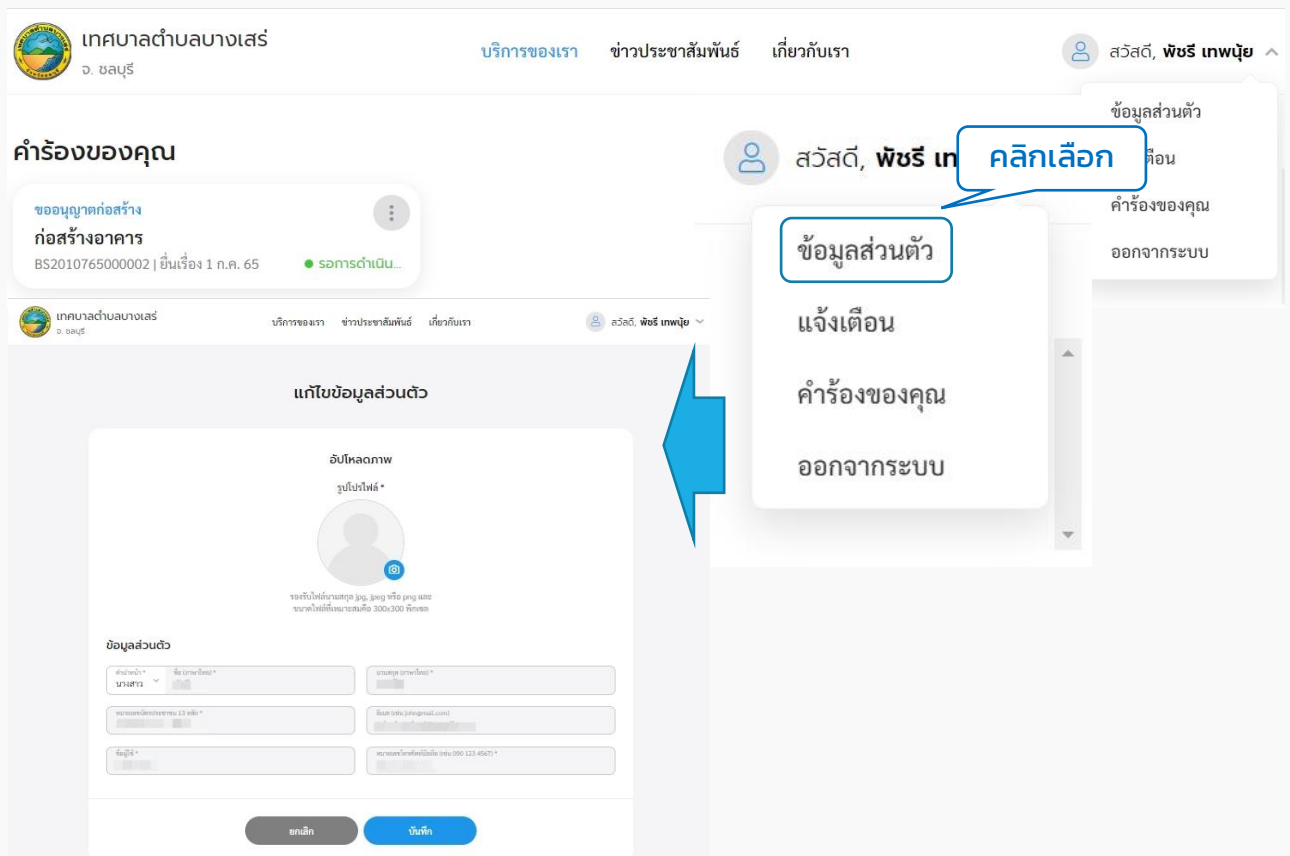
เทศบาลตำบลบางเสร่
จ. ชลบุรี

บริการของเรา ข่าวประชาสัมพันธ์ เกี่ยวกับเรา

สวัสดี, พัชรี เทพนุ้ย

ข้อมูลส่วนตัว
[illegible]ตือน
คำร้องของคุณ
ออกจากระบบ

คำร้องของคุณ

ขออนุญาตก่อสร้าง
ก่อสร้างอาคาร
BS2010765000002 | ยื่นเรื่อง 1 ก.ค. 65
รอการดำเนิน...

สวัสดี, พัชรี เท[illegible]

คลิกเลือก

ข้อมูลส่วนตัว
แจ้งเตือน
คำร้องของคุณ
ออกจากระบบ

เทศบาลตำบลบางเสร่
จ. ชลบุรี

บริการของเรา ข่าวประชาสัมพันธ์ เกี่ยวกับเรา

สวัสดี, พัชรี เทพนุ้ย

แก้ไขข้อมูลส่วนตัว

อัปโหลดภาพ
รูปโปรไฟล์ *

รองรับไฟล์นามสกุล jpg, jpeg หรือ png และขนาดไฟล์ที่เหมาะสมคือ 300x300 พิกเซล

ข้อมูลส่วนตัว

คำนำหน้า *
นางสาว
ชื่อ (ภาษาไทย) *
นามสกุล (ภาษาไทย) *
หมายเลขบัตรประชาชน 13 หลัก *
อีเมล (เช่น jiho@gmail.com)
ชื่อผู้ใช้ *
หมายเลขโทรศัพท์มือถือ (เช่น 090 123 4567) *

ยกเลิก
บันทึก